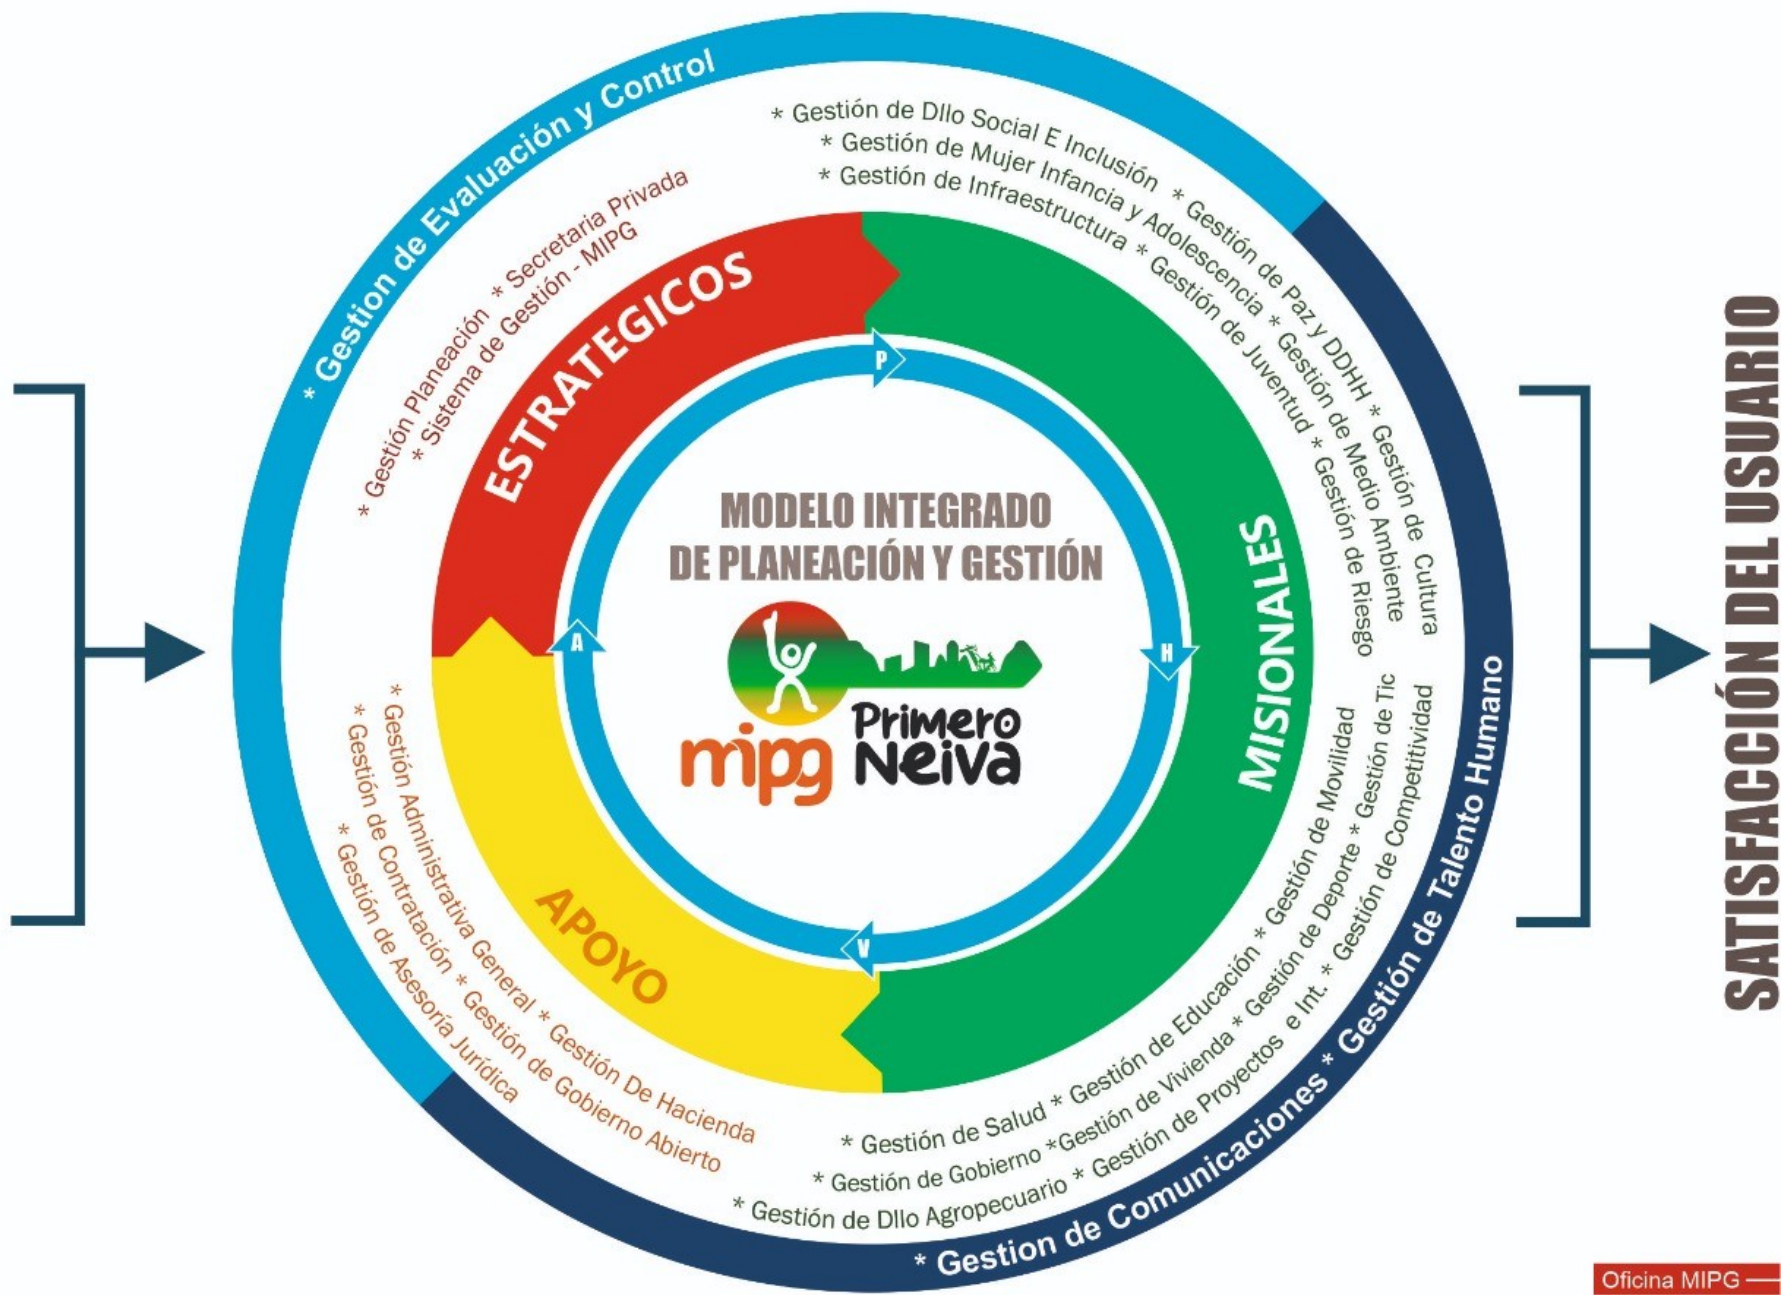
* Gestion de Evaluación y Control

* Gestión Planeación * Secretaria Privada
* Sistema de Gestión - MIPG

* Gestión de Dllo Social E Inclusión * Gestión de Paz y DDHH * Gestión de Cultura
* Gestión de Mujer Infancia y Adolescencia * Gestión de Medio Ambiente
* Gestión de Infraestructura * Gestión de Juventud * Gestión de Riesgo

ESTRATEGICOS

MISIONALES

APOYO

P

H

V

A

MODELO INTEGRADO DE PLANEACIÓN Y GESTIÓN

mipg

Primero Neiva

* Gestión Administrativa General * Gestión De Hacienda
* Gestión de Contratación * Gestión de Gobierno Abierto
* Gestión de Asesoría Jurídica

* Gestión de Salud * Gestión de Educación * Gestión de Movilidad
* Gestión de Gobierno *Gestión de Vivienda * Gestión de Deporte * Gestión de Tic
* Gestión de Dllo Agropecuario * Gestión de Proyectos e Int. * Gestión de Competitividad

* Gestion de Comunicaciones * Gestión de Talento Humano

SATISFACCIÓN DEL USUARIO

Oficina MIPG